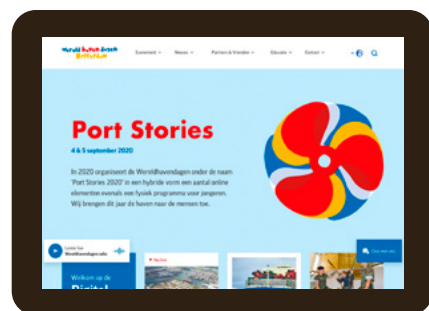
Wereld Haven Dagen Rotterdam

Evenement Nieuws Partners & Vrienden Educatie Contact

Port Stories

4 & 5 september 2020

In 2020 organiseert de Wereldhavendagen onder de naam 'Port Stories 2020' een hybride vorm een aantal online elementen evenals een fysiek programma voor jongeren. Wij brengen dit jaar de haven naar de mensen toe.

Luister hier
Wereldhavendagen radio

Welkom op de
Digitale

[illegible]

Chat met ons